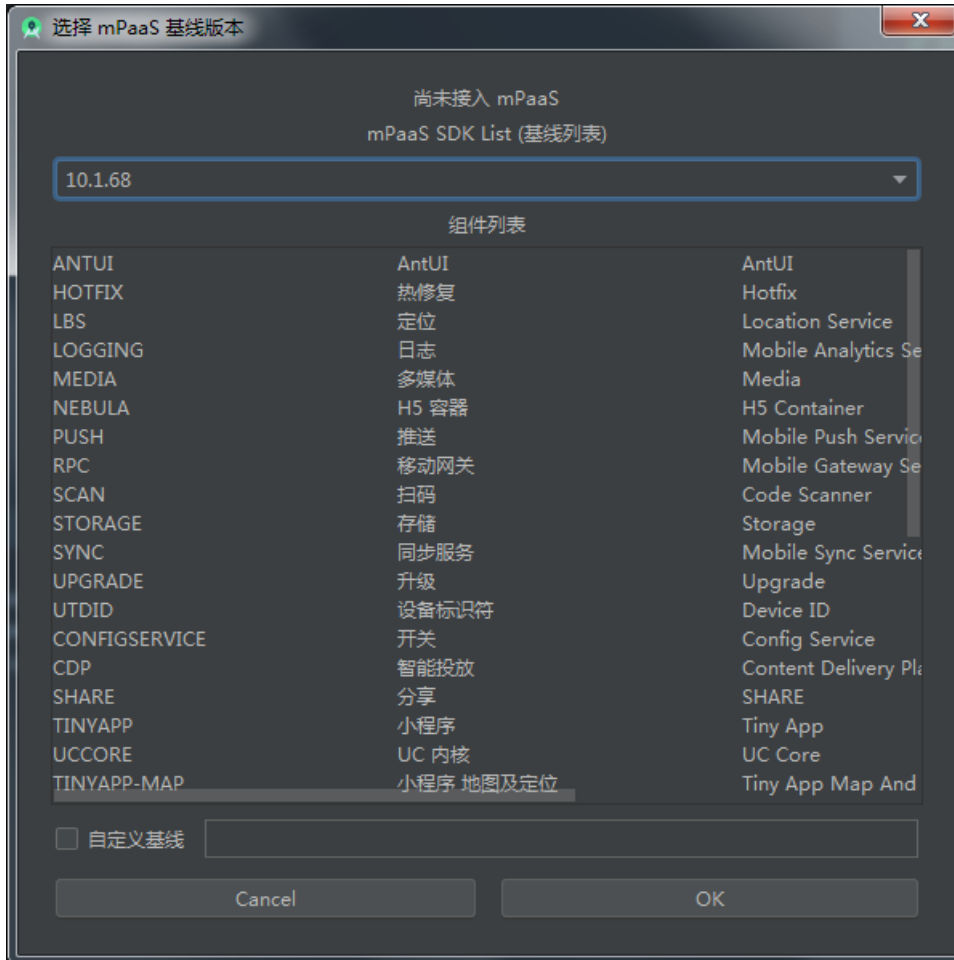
选择 mPaaS 基线版本

尚未接入 mPaaS
mPaaS SDK List (基线列表)

10.1.68

组件列表

| | | |
|---|---|---|
| ANTUI | AntUI | AntUI |
| HOTFIX | 热修复 | Hotfix |
| LBS | 定位 | Location Service |
| LOGGING | 日志 | Mobile Analytics Se |
| MEDIA | 多媒体 | Media |
| NEBULA | H5 容器 | H5 Container |
| PUSH | 推送 | Mobile Push Servic |
| RPC | 移动网关 | Mobile Gateway Se |
| SCAN | 扫码 | Code Scanner |
| STORAGE | 存储 | Storage |
| SYNC | 同步服务 | Mobile Sync Service |
| UPGRADE | 升级 | Upgrade |
| UTDID | 设备标识符 | Device ID |
| CONFIGSERVICE | 开关 | Config Service |
| CDP | 智能投放 | Content Delivery Pl |
| SHARE | 分享 | SHARE |
| TINYAPP | 小程序 | Tiny App |
| UCCORE | UC 内核 | UC Core |
| TINYAPP-MAP | 小程序 地图及定位 | Tiny App Map And |

自定义基线

Cancel
OK